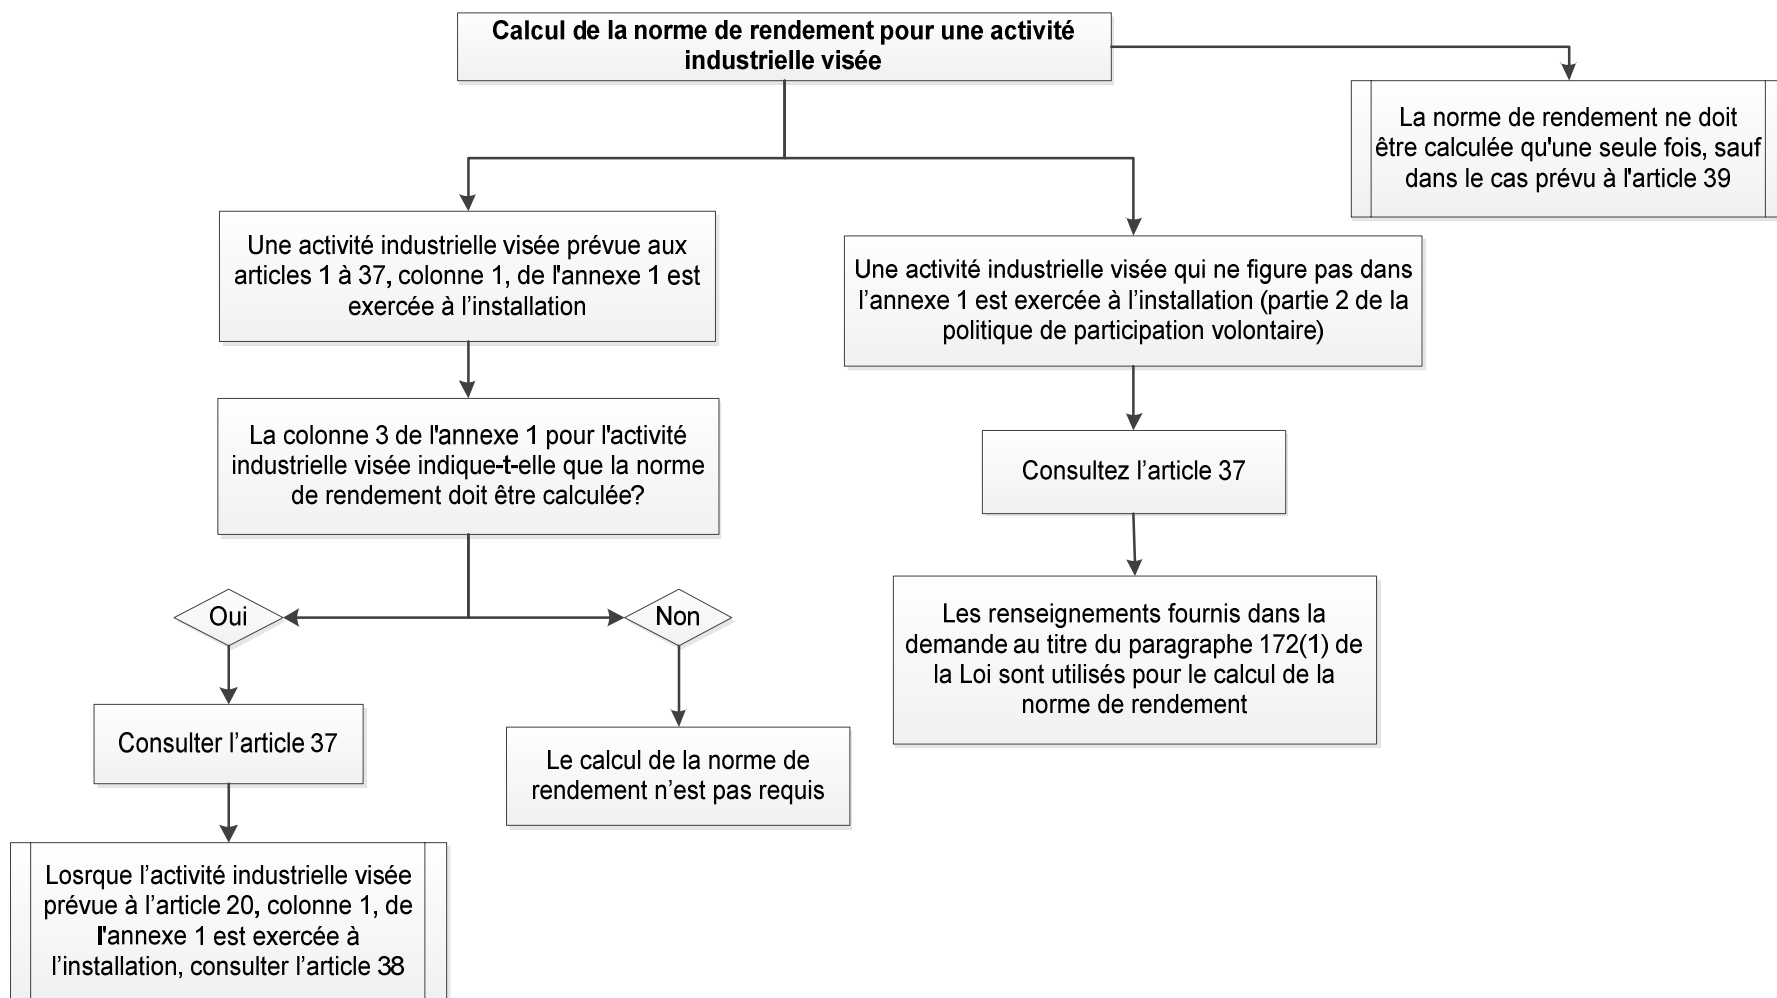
Calcul de la norme de rendement pour une activité industrielle visée

La norme de rendement ne doit être calculée qu'une seule fois, sauf dans le cas prévu à l'article 39

Une activité industrielle visée prévue aux articles 1 à 37, colonne 1, de l'annexe 1 est exercée à l'installation

La colonne 3 de l'annexe 1 pour l'activité industrielle visée indique-t-elle que la norme de rendement doit être calculée?

Oui

Non

Consulter l'article 37

Le calcul de la norme de rendement n'est pas requis

Losrque l'activité industrielle visée prévue à l'article 20, colonne 1, de l'annexe 1 est exercée à l'installation, consulter l'article 38

Une activité industrielle visée qui ne figure pas dans l'annexe 1 est exercée à l'installation (partie 2 de la politique de participation volontaire)

Consultez l'article 37

Les renseignements fournis dans la demande au titre du paragraphe 172(1) de la Loi sont utilisés pour le calcul de la norme de rendement